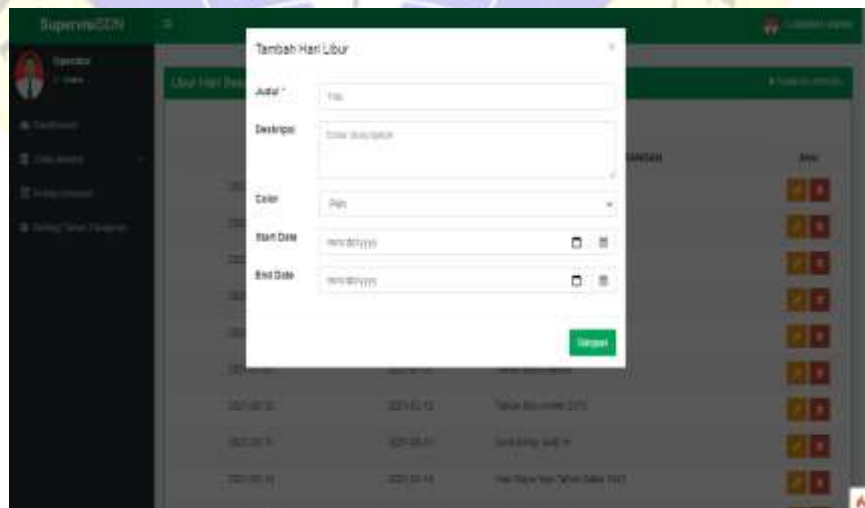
SupervisiSDN

Tambah Hari Libur

×

Judul *

Title

Deskripsi

Enter description

Color

Pilih

Start Date

mm/dd/yyyy

End Date

mm/dd/yyyy

Simpan

Aksi

Tahun Baru Imlek 2572

Isra Miraj Nabi

Hari Raya Nyepi Tahun Baru Saka 1943

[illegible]